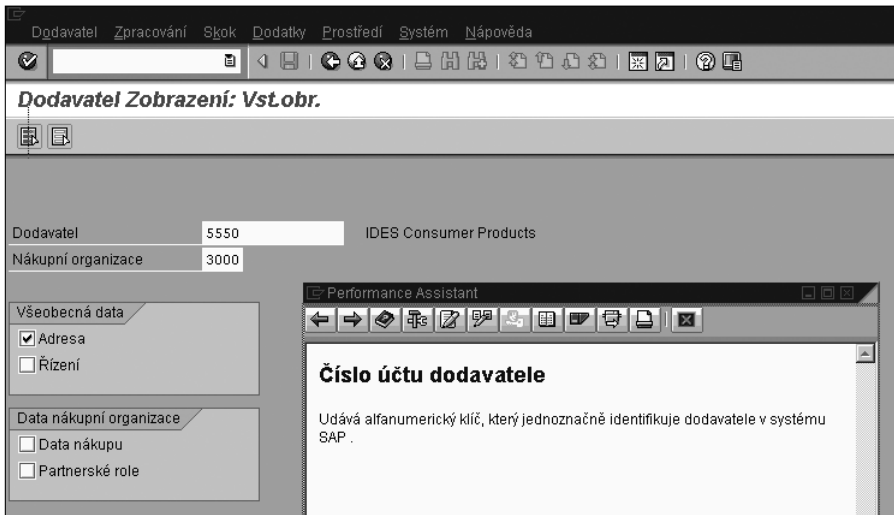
Dodavatel Zpracování Skok Dodatky Prostředí Systém Nápověda

Dodavatel Zobrazení: Vst.obr.

Dodavatel 5550 IDES Consumer Products

Nákupní organizace 3000

Všeobecná data

☑ Adresa

☐ Řízení

Data nákupní organizace

☐ Data nákupu

☐ Partnerské role

Performance Assistant

Číslo účtu dodavatele

Udává alfanumerický klíč, který jednoznačně identifikuje dodavatele v systému SAP .